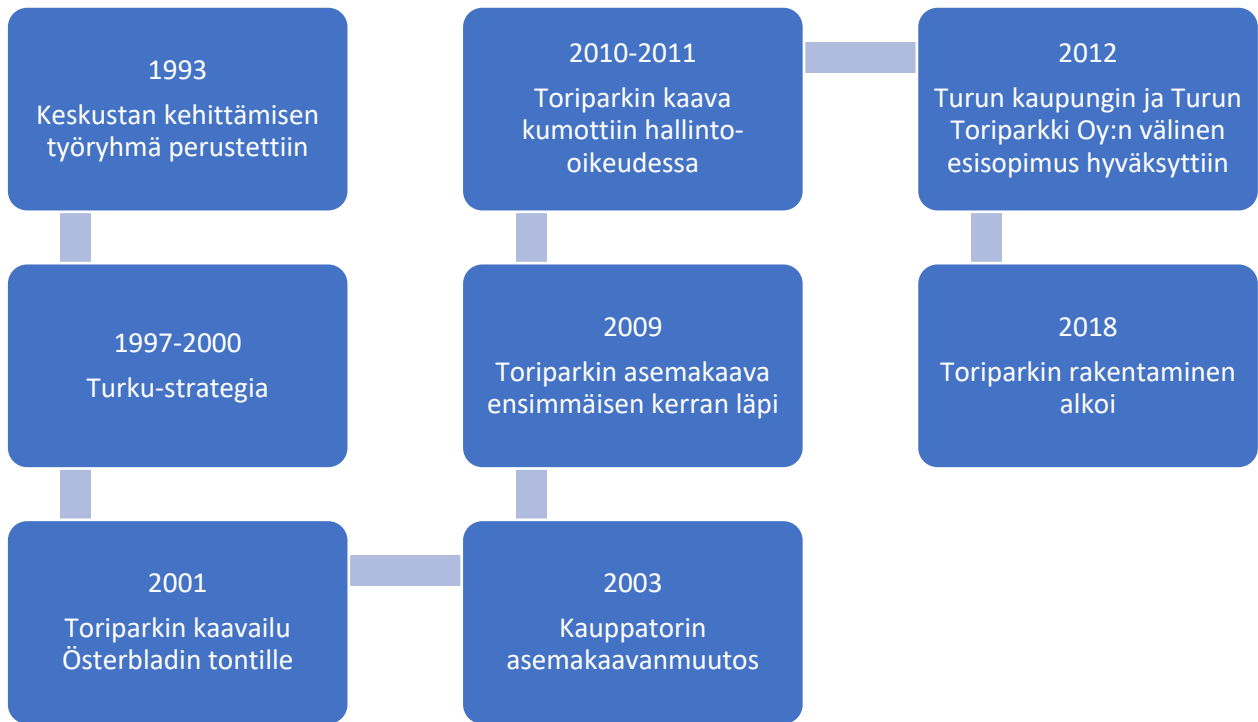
1993
Keskustan kehittämisen työryhmä perustettiin

1997-2000
Turku-strategia

2001
Toriparkin kaavailu Österbladin tontille

2003
Kauppatorin asemakaavanmuutos

2009
Toriparkin asemakaava ensimmäisen kerran läpi

2010-2011
Toriparkin kaava kumottiin hallinto-oikeudessa

2012
Turun kaupungin ja Turun Toriparkki Oy:n välinen esisopimus hyväksyttiin

2018
Toriparkin rakentaminen alkoi